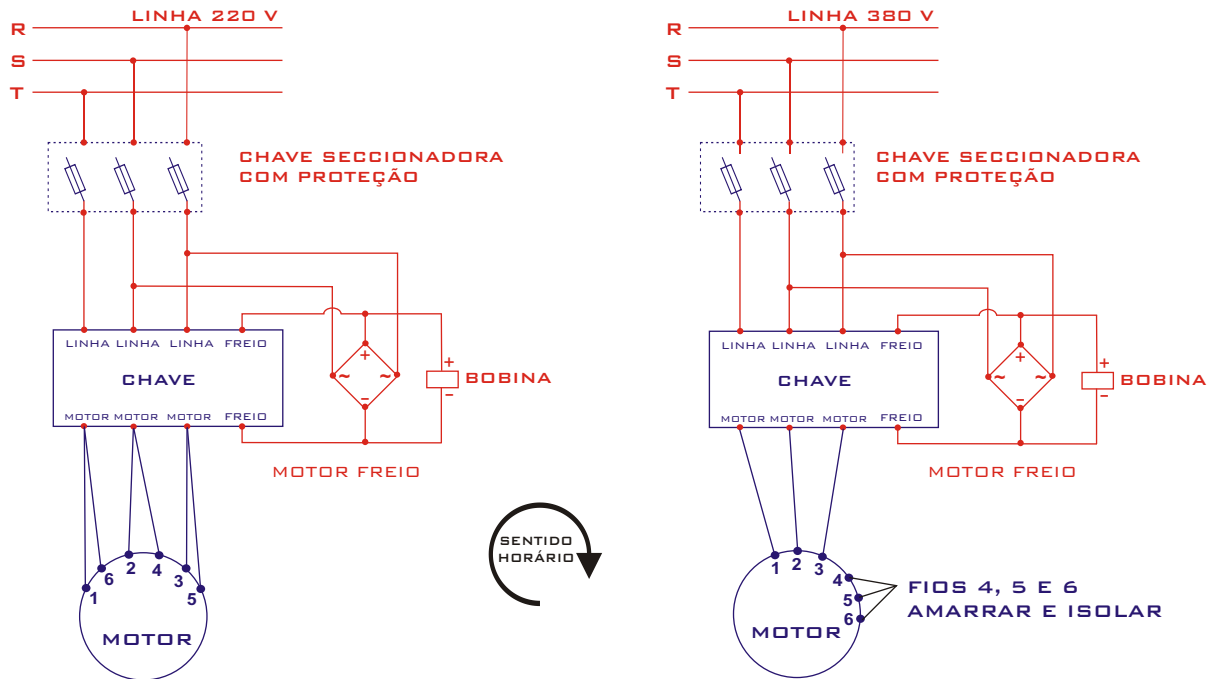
R
S
T
LINHA 220 V

CHAVE SECCIONADORA
COM PROTEÇÃO

LINHA LINHA LINHA FREIO
CHAVE
MOTOR MOTOR MOTOR FREIO

+
~ ~
-
+
-
BOBINA

MOTOR FREIO

1 6 2 4 3 5
MOTOR

SENTIDO
HORÁRIO

R
S
T
LINHA 380 V

CHAVE SECCIONADORA
COM PROTEÇÃO

LINHA LINHA LINHA FREIO
CHAVE
MOTOR MOTOR MOTOR FREIO

+
~ ~
-
+
-
BOBINA

MOTOR FREIO

1 2 3
4
5
6
MOTOR

FIOS 4, 5 E 6
AMARRAR E ISOLAR